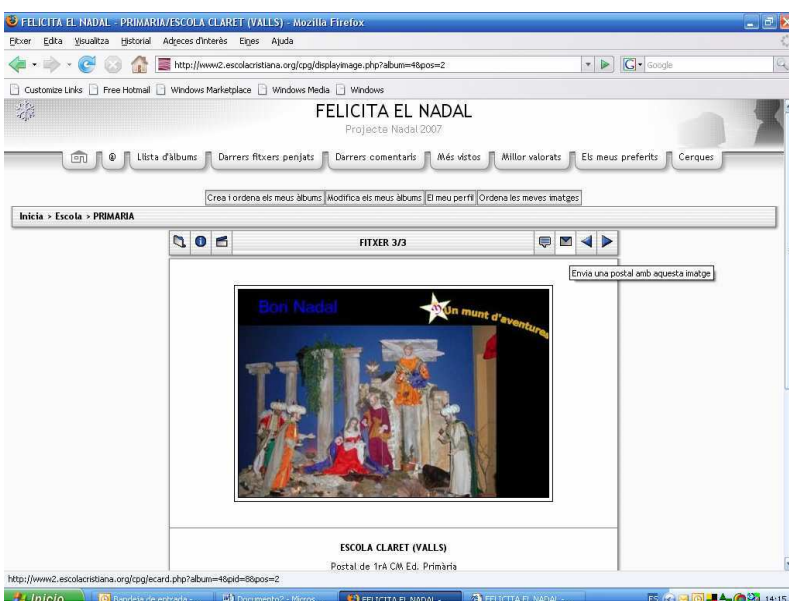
FELICITA EL NADAL - PRIMARIA/ESCOLA CLARET (VALLS) - Mozilla Firefox

Fitxer Edita Visualitza Historial Adreces d'interès Eines Ajuda

http://www2.escolacristiana.org/cpg/displayimage.php?album=4&pos=2

Google

Customize Links Free Hotmail Windows Marketplace Windows Media Windows

FELICITA EL NADAL
Projecte Nadal 2007

Llista d'àlbums | Darrers fitxers penjats | Darrers comentaris | Més vistos | Millor valorats | Els meus preferits | Cerques

Crea i ordena els meus àlbums | Modifica els meus àlbums | El meu perfil | Ordena les meves imatges

Inicia > Escola > PRIMARIA

FITXER 3/3

Envia una postal amb aquesta imatge

Bon Nadal

Un munt d'aventures

ESCOLA CLARET (VALLS)

Postal de 1rA CM Ed. Primària

http://www2.escolacristiana.org/cpg/ecard.php?album=4&pid=8&pos=2

Inicio | Bandeja de entrada - | Documento2 - Micros | FELICITA EL NADAL - | FELICITA EL NADAL - | ES | 14:15